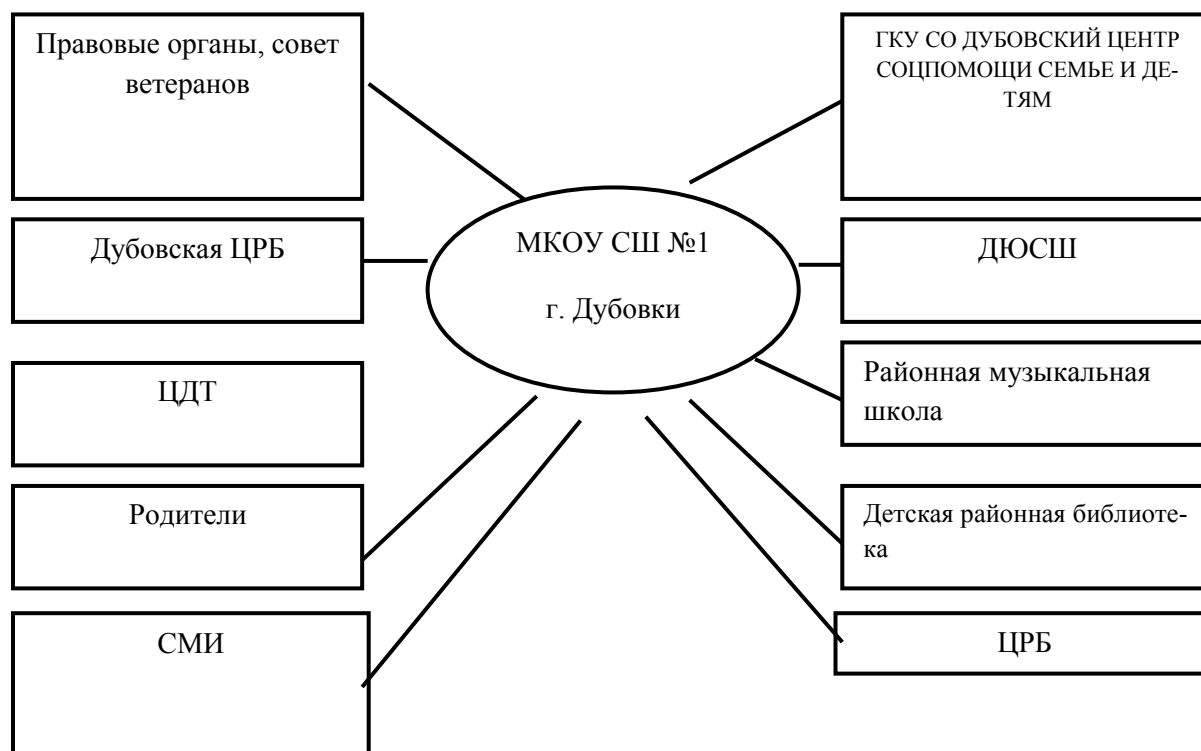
Правовые органы, совет ветеранов

ГКУ СО ДУБОВСКИЙ ЦЕНТР СОЦПОМОЩИ СЕМЬЕ И ДЕТЯМ

Дубовская ЦРБ

МКОУ СШ №1

г. Дубовки

ДЮСШ

ЦДТ

Районная музыкальная школа

Родители

Детская районная библиотека

СМИ

ЦРБ